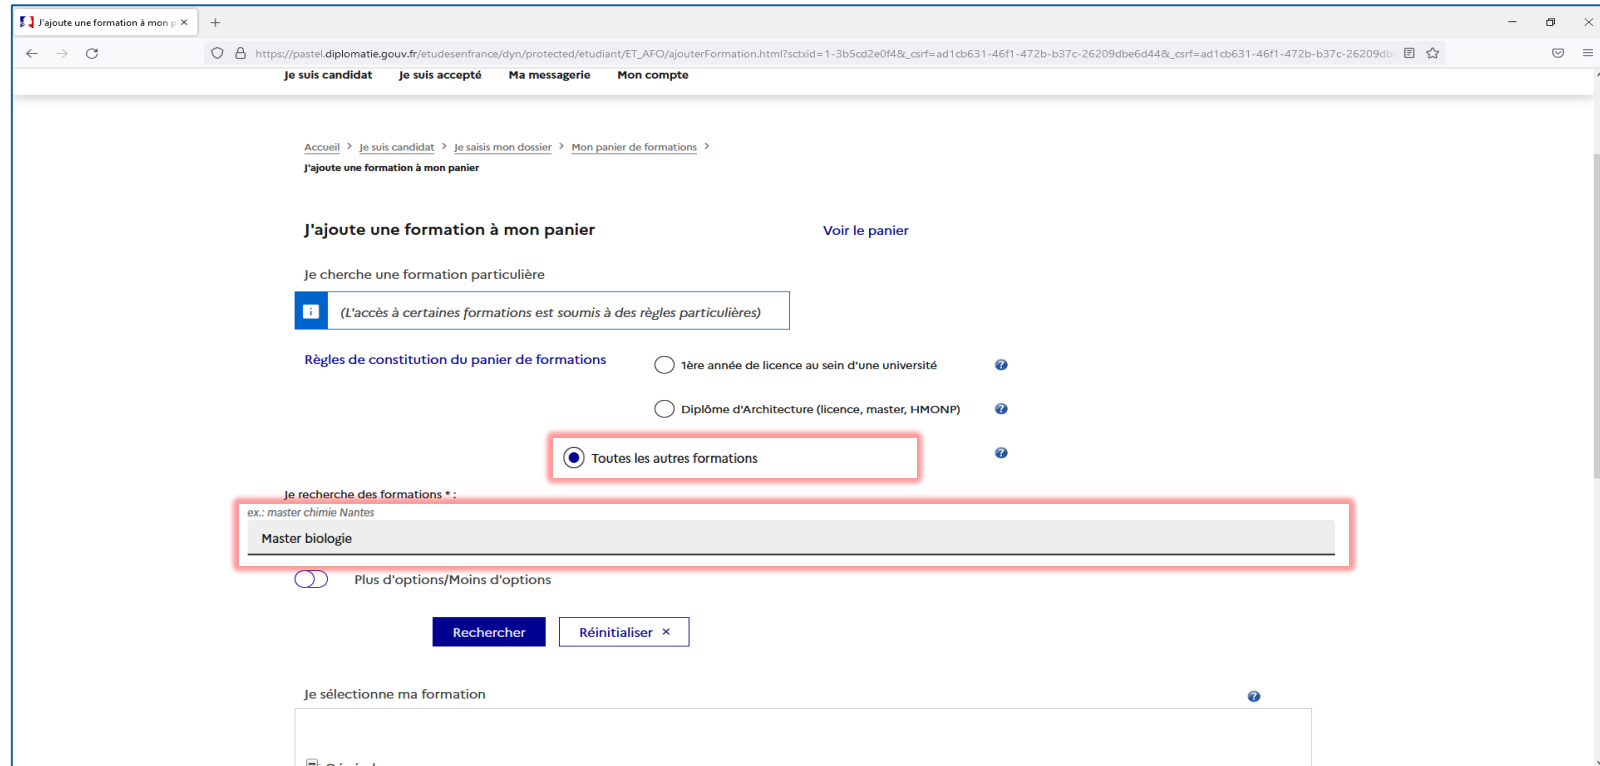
J'ajoute une formation à mon p ×

https://pastel.diplomatie.gouv.fr/etudesenfrance/dyn/protected/etudiant/ET_AFO/ajouterFormation.html?sctxid=1-3b5cd2e0f4&_csrf=ad1cb631-46f1-472b-b37c-26209dbe6d44&_csrf=ad1cb631-46f1-472b-b37c-26209db

Je suis candidat Je suis accepté Ma messagerie Mon compte

Accueil > Je suis candidat > Je saisis mon dossier > Mon panier de formations >
J'ajoute une formation à mon panier

J'ajoute une formation à mon panier

Voir le panier

Je cherche une formation particulière

(L'accès à certaines formations est soumis à des règles particulières)

Règles de constitution du panier de formations

1ère année de licence au sein d'une université

Diplôme d'Architecture (licence, master, HMONP)

Toutes les autres formations

Je recherche des formations * :
ex.: master chimie Nantes
Master biologie

Plus d'options/Moins d'options

Rechercher

Réinitialiser ×

Je sélectionne ma formation

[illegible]